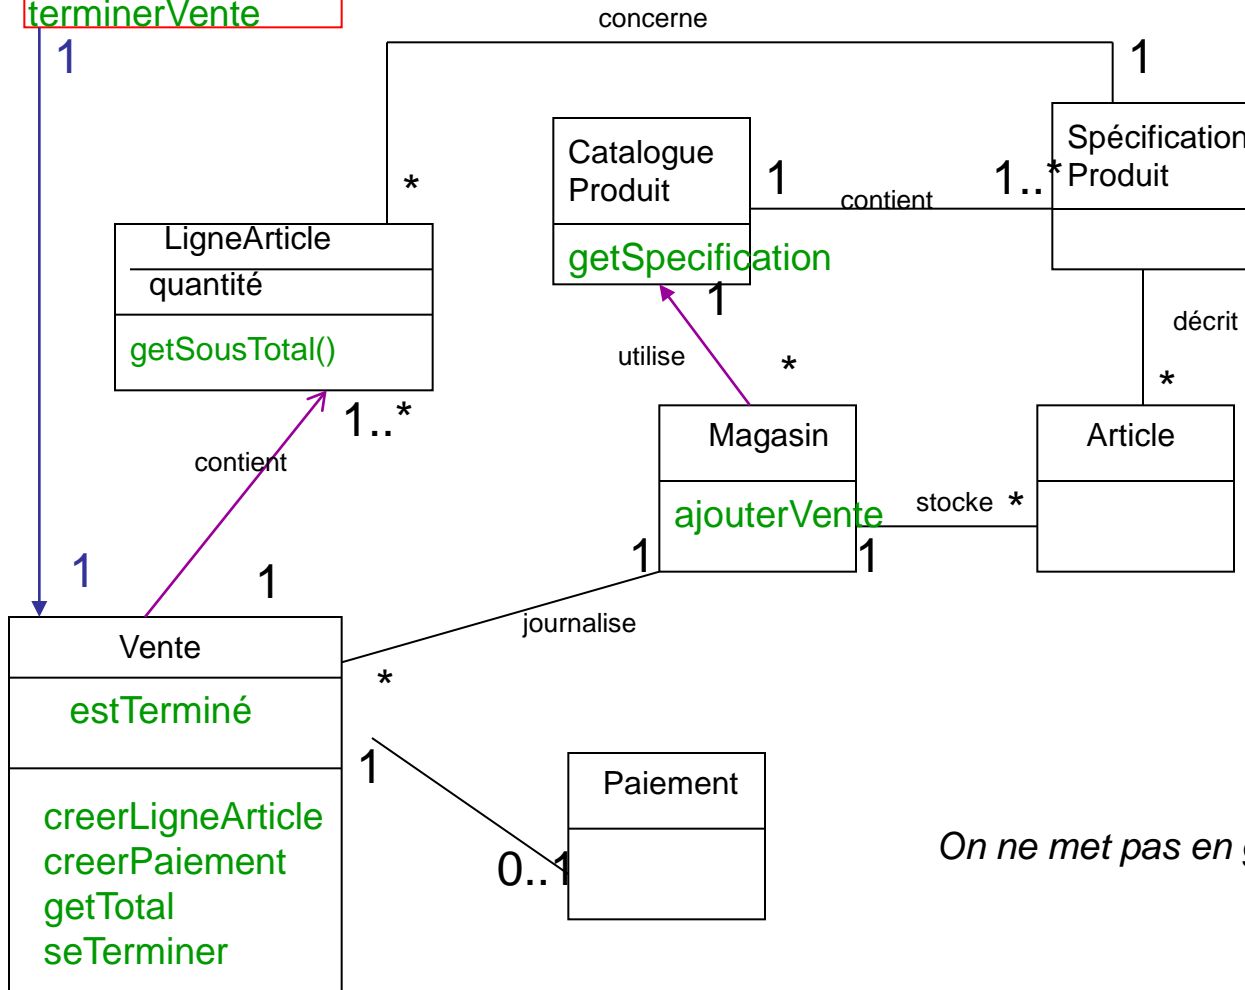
terminerVente
1
concerne
1
Catalogue Produit
1
contient
1..*
Spécification Produit
*
LigneArticle
quantité
getSousTotal()
getSpecification
1
utilise
*
décrit
*
1..*
contient
Magasin
ajouterVente
Article
stocke *
1
1
1
1
Vente
journalise
*
estTerminé
1
Paiement
creerLigneArticle
creerPaiement
getTotal
seTerminer
0..1
On ne met pas en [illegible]